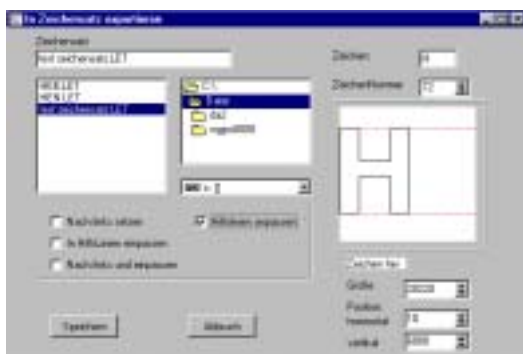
In Zeichensatz exportieren

Zeichensatz
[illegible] zeichensatz1.LET

HERL1.LET
HERL1.LET
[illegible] zeichensatz1.LET

C:\
Temp
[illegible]
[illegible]

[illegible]

Nachfolge setzen
In Bildlisten importieren
Nachfolge und importieren

Bildlisten importieren

Zeichen
H

Zeichennummer
72

Zeichen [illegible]

Größe
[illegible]

Position horizontal
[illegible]

vertikal
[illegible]

Speichern

Abbruch